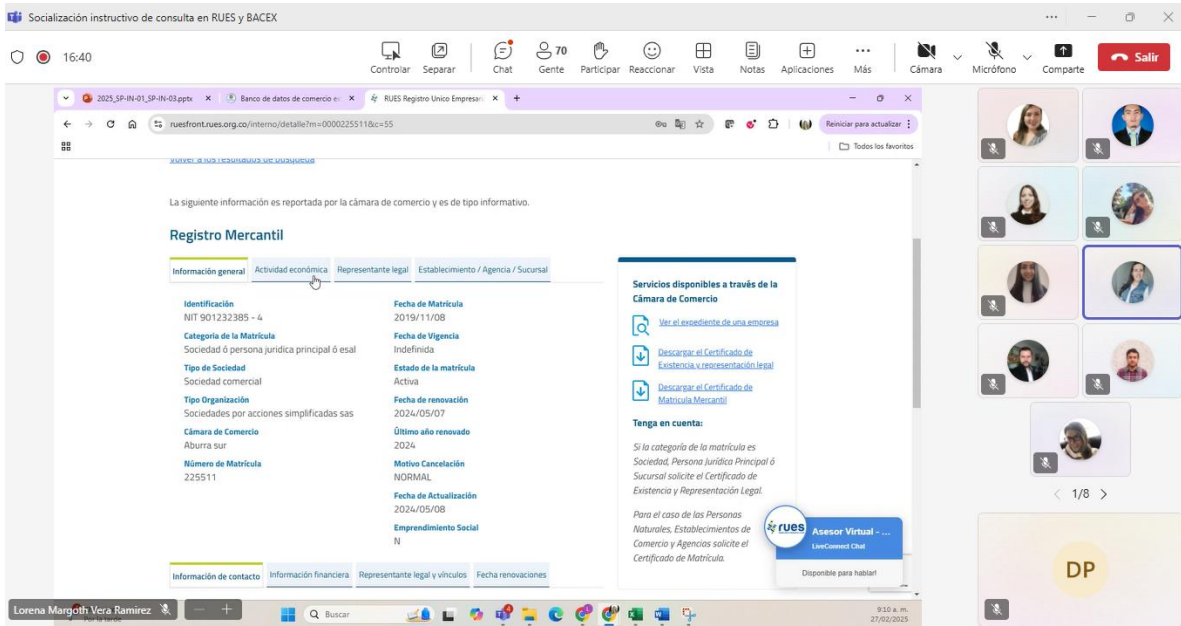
Socialización instructivo de consulta en RUES y BACEX

16:40

Controlar Separar Chat 70 Gente Participar Reaccionar Vista Notas Aplicaciones Más Cámara Micrófono Comparte Salir

2025_SP-IN-01_SP-IN-03.pptx × Banco de datos de comercio ex × RUES Registro Unico Empresar × +

ruesfront.rues.org.co/interno/detalle?m=0000225511&c=55

Reiniciar para actualizar

Todos los favoritos

Volver a los resultados de búsqueda

La siguiente información es reportada por la cámara de comercio y es de tipo informativo.

Registro Mercantil

Información general | Actividad económica | Representante legal | Establecimiento / Agencia / Sucursal

Identificación
NIT 901232385 - 4

Categoria de la Matrícula
Sociedad ó persona juridica principal ó esal

Tipo de Sociedad
Sociedad comercial

Tipo Organización
Sociedades por acciones simplificadas sas

Cámara de Comercio
Aburra sur

Número de Matrícula
225511

Fecha de Matrícula
2019/11/08

Fecha de Vigencia
Indefinida

Estado de la matrícula
Activa

Fecha de renovación
2024/05/07

Último año renovado
2024

Motivo Cancelación
NORMAL

Fecha de Actualización
2024/05/08

Emprendimiento Social
N

Servicios disponibles a través de la Cámara de Comercio

Ver el expediente de una empresa

Descargar el Certificado de Existencia y representación legal

Descargar el Certificado de Matrícula Mercantil

Tenga en cuenta:

Si la categoría de la matrícula es Sociedad, Persona Jurídica Principal ó Sucursal solicite el Certificado de Existencia y Representación Legal.

Para el caso de las Personas Naturales, Establecimientos de Comercio y Agencias solicite el Certificado de Matrícula.

rues Asesor Virtual - ...
LiveConnect Chat

Disponible para hablar!

Información de contacto | Información financiera | Representante legal y vínculos | Fecha renovaciones

Lorena Margoth Vera Ramirez

Buscar

9:10 a. m.
27/02/2025

1/8

DP